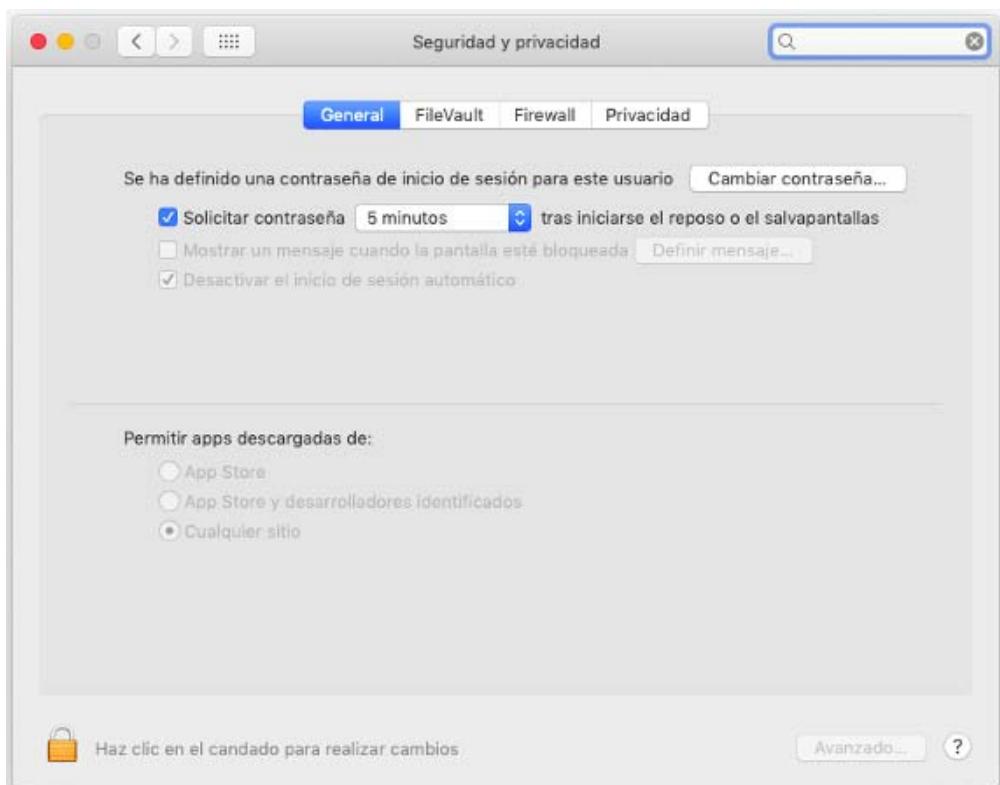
Seguridad y privacidad

General FileVault Firewall Privacidad

Se ha definido una contraseña de inicio de sesión para este usuario Cambiar contraseña...

Solicitar contraseña 5 minutos tras iniciarse el reposo o el salvapantallas

Mostrar un mensaje cuando la pantalla esté bloqueada Definir mensaje...

Desactivar el inicio de sesión automático

Permitir apps descargadas de:

App Store

App Store y desarrolladores identificados

Cualquier sitio

Haz clic en el candado para realizar cambios

Avanzado...

?